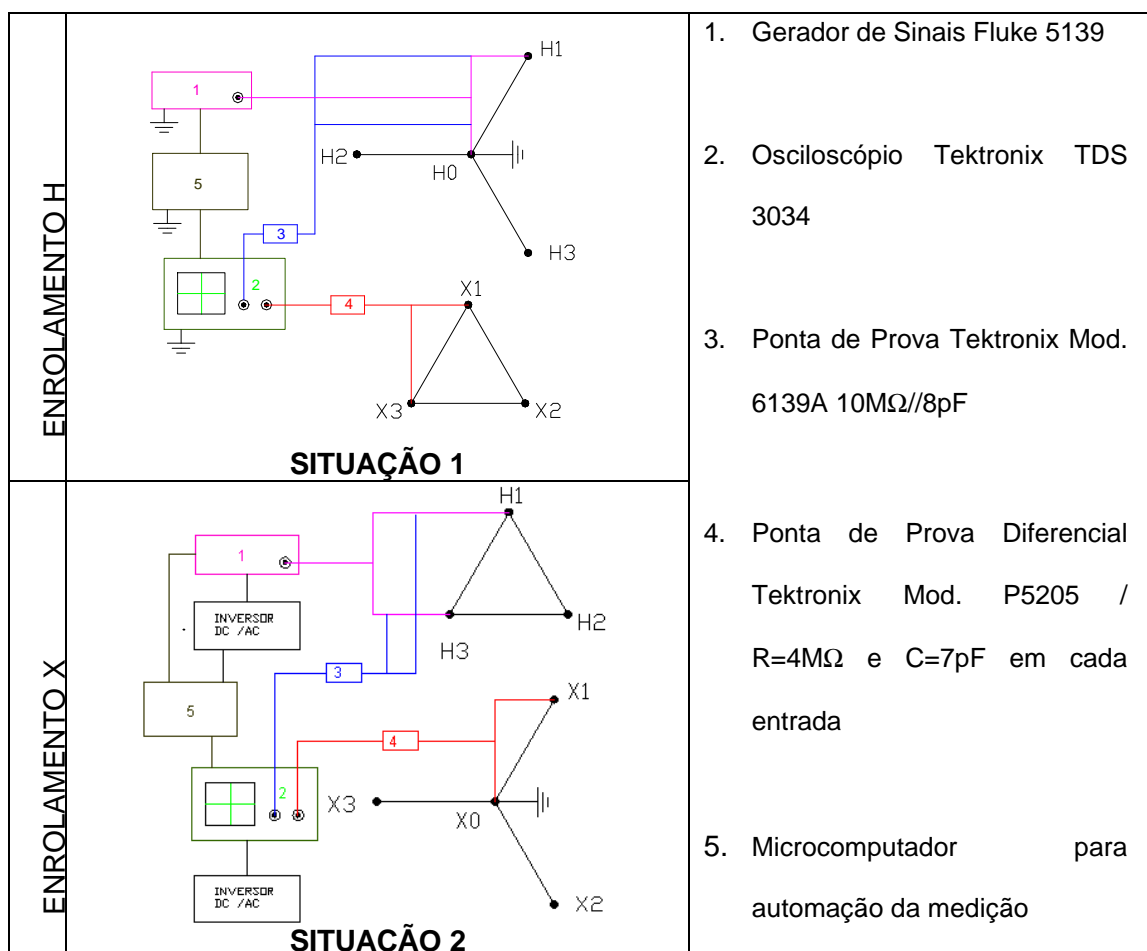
| ENROLAMENTO H | 1 5 3 2 4 H1 H2 H0 H3 X1 X3 X2 **SITUAÇÃO 1** | 1. Gerador de Sinais Fluke 5139<br><br>2. Osciloscópio Tektronix TDS 3034<br><br>3. Ponta de Prova Tektronix Mod. 6139A 10MΩ//8pF<br><br>4. Ponta de Prova Diferencial Tektronix Mod. P5205 / R=4MΩ e C=7pF em cada entrada<br><br>5. Microcomputador para automação da medição |
|---|---|---|
| ENROLAMENTO X | 1 INVERSOR DC /AC 5 3 4 2 INVERSOR DC /AC H1 H2 H3 X1 X3 X0 X2 **SITUAÇÃO 2** | |